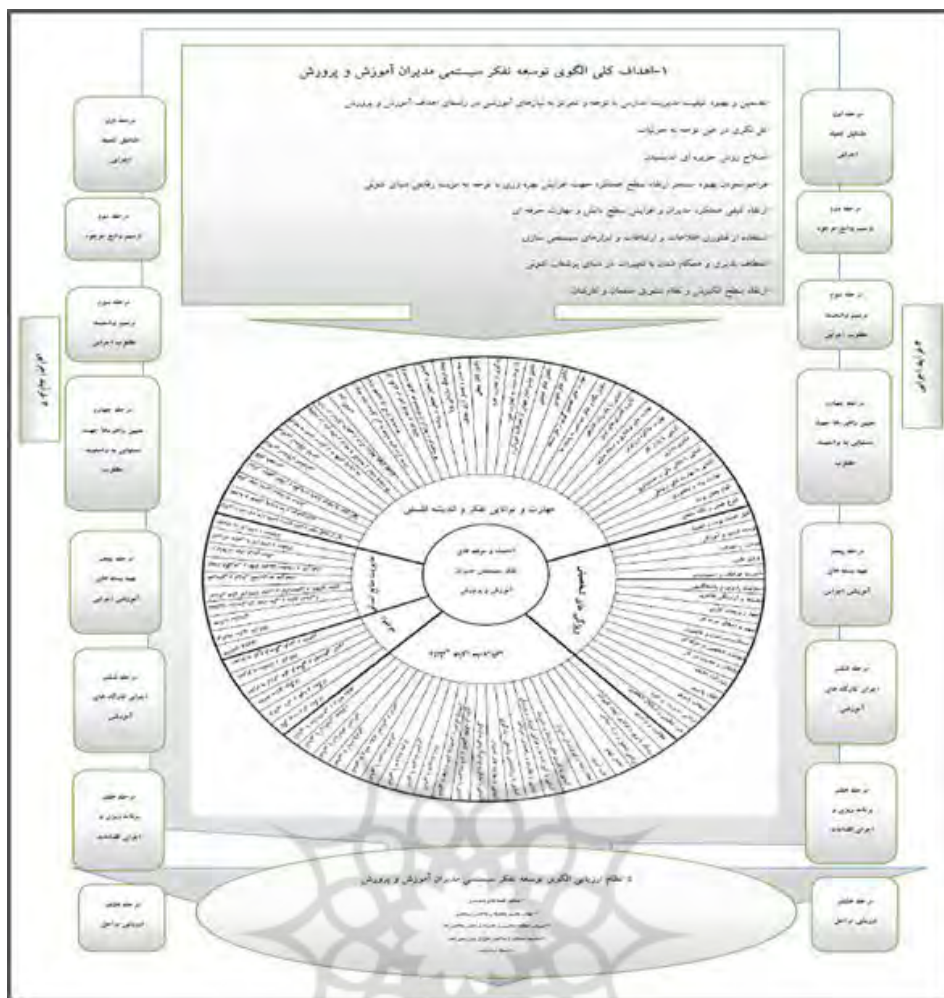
۱-اهداف کلی الگوی توسعه تفکر سیستمی مدیران آموزش و پرورش

تضمین و بهبود کیفیت مدیریت مدارس با توجه و تمرکز به نیازهای آموزشی در راستای اهداف آموزش و پرورش

کل نگری در عین توجه به جزئیات

اصلاح روش جزیره ای اندیشیدن

فراهم نمودن بهبود مستمر ارتقاء سطح عملکرد جهت افزایش بهره وری با توجه به مزیت رقابتی مبنای تعلق

ارتقاء کیفی عملکرد مدیران و افزایش سطح دانش و مهارت حرفه ای

استفاده از فناوری اطلاعات و ارتباطات و ابزارهای سیستمی سازی

انعطاف پذیری و هماهنگ شدن با تغییرات در مبنای پرشتاب کنونی

ارتقاء سطح انگیزش و نظام تشویق خدمات و کارکنان

مرحله اول
تشکیل کمیته
اجرایی

مرحله دوم
تدوین برنامه زمانبندی

مرحله سوم
برنامه ریزی زمانبندی مطلوب اجرایی

مرحله چهارم
تعیین مبانی و ملاک ها جهت سنجش با وضعیت مطلوب

مرحله پنجم
تهیه بسته های آموزشی اجرایی

مرحله ششم
اجرای کارگاه های آموزشی

مرحله هفتم
برنامه ریزی و اجرای اقدامات

مرحله هشتم
ارزیابی مراحل

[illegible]

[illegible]

مهارت و توانایی تفکر و اندیشه فلسفی

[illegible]

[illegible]

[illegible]

۳-نظام ارزیابی الگوی توسعه تفکر سیستمی مدیران آموزش و پرورش

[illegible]